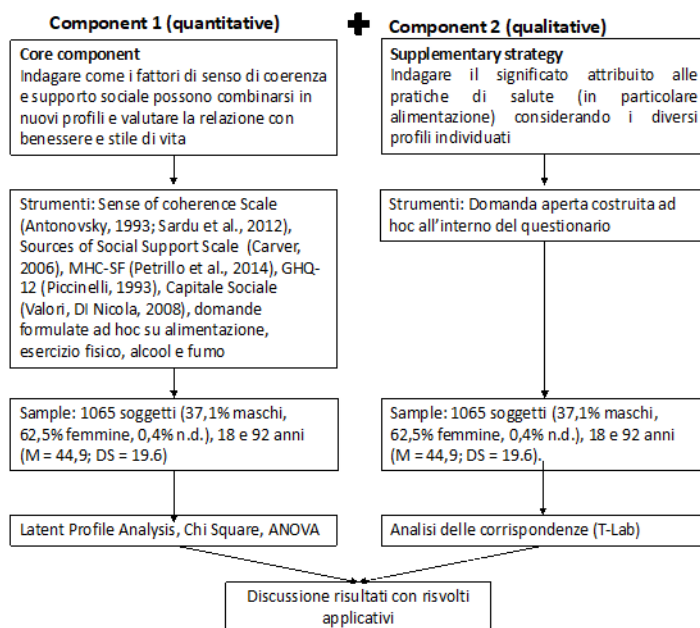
Component 1 (quantitative)

Component 2 (qualitative)

Core component
Indagare come i fattori di senso di coerenza e supporto sociale possono combinarsi in nuovi profili e valutare la relazione con benessere e stile di vita

Supplementary strategy
Indagare il significato attribuito alle pratiche di salute (in particolare alimentazione) considerando i diversi profili individuati

Strumenti: Sense of coherence Scale (Antonovsky, 1993; Sardu et al., 2012), Sources of Social Support Scale (Carver, 2006), MHC-SF (Petrillo et al., 2014), GHQ-12 (Piccinelli, 1993), Capitale Sociale (Valori, DI Nicola, 2008), domande formulate ad hoc su alimentazione, esercizio fisico, alcool e fumo

Strumenti: Domanda aperta costruita ad hoc all'interno del questionario

Sample: 1065 soggetti (37,1% maschi, 62,5% femmine, 0,4% n.d.), 18 e 92 anni (M = 44,9; DS = 19.6)

Sample: 1065 soggetti (37,1% maschi, 62,5% femmine, 0,4% n.d.), 18 e 92 anni (M = 44,9; DS = 19.6).

Latent Profile Analysis, Chi Square, ANOVA

Analisi delle corrispondenze (T-Lab)

Discussione risultati con risvolti applicativi